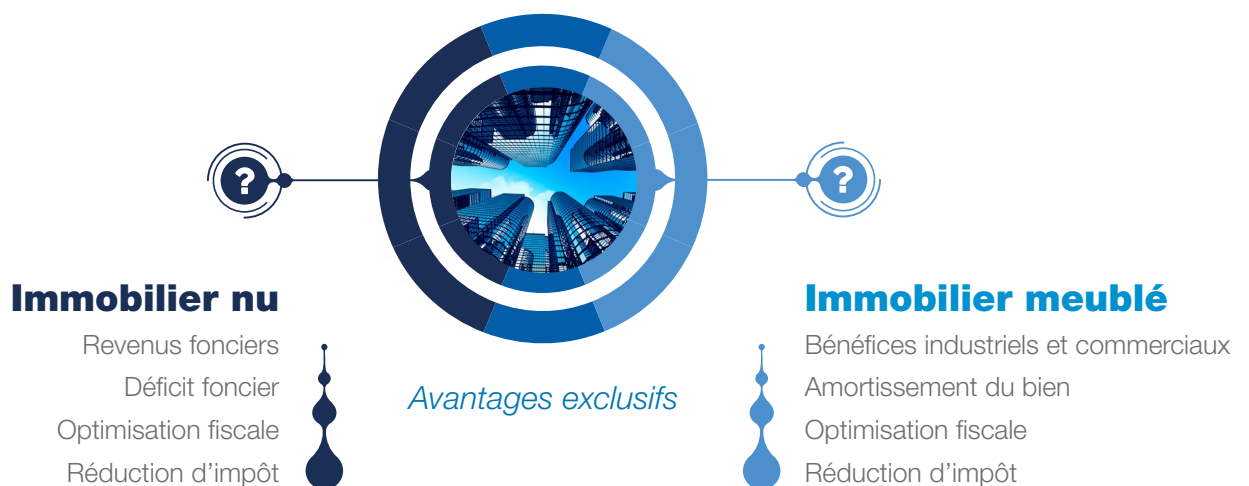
Immobilier nu

Revenus fonciers
Déficit foncier
Optimisation fiscale
Réduction d'impôt

Avantages exclusifs

Immobilier meublé

Bénéfices industriels et commerciaux
Amortissement du bien
Optimisation fiscale
Réduction d'impôt